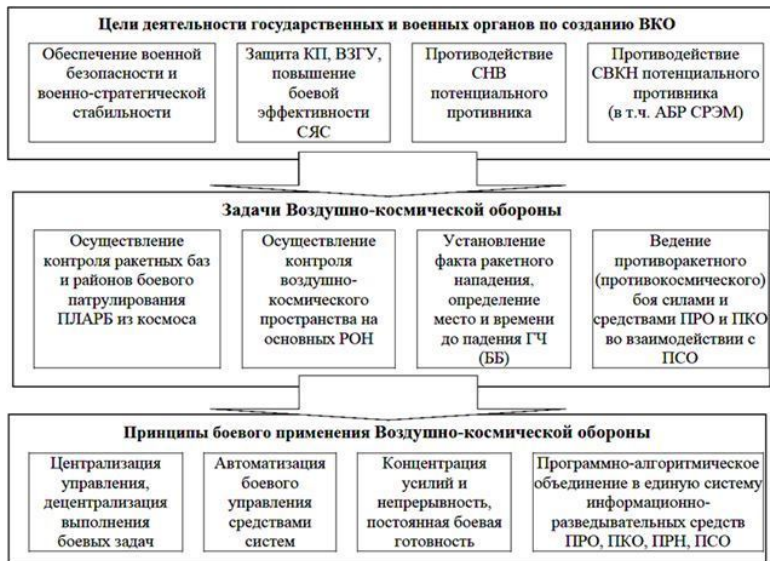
Цели деятельности государственных и военных органов по созданию ВКО

Обеспечение военной безопасности и военно-стратегической стабильности

Защита КП, ВЗГУ, повышение боевой эффективности СЯС

Противодействие СНВ потенциального противника

Противодействие СВКН потенциального противника (в т.ч. АБР СРЭМ)

Задачи Воздушно-космической обороны

Осуществление контроля ракетных баз и районов боевого патрулирования ПЛАРБ из космоса

Осуществление контроля воздушно-космического пространства на основных РОН

Установление факта ракетного нападения, определение место и времени до падения ГЧ (ББ)

Ведение противоракетного (противокосмического) боя силами и средствами ПРО и ПКО во взаимодействии с ПСО

Принципы боевого применения Воздушно-космической обороны

Централизация управления, децентрализация выполнения боевых задач

Автоматизация боевого управления средствами систем

Концентрация усилий и непрерывность, постоянная боевая готовность

Программно-алгоритмическое объединение в единую систему информационно-разведывательных средств ПРО, ПКО, ПРН, ПСО